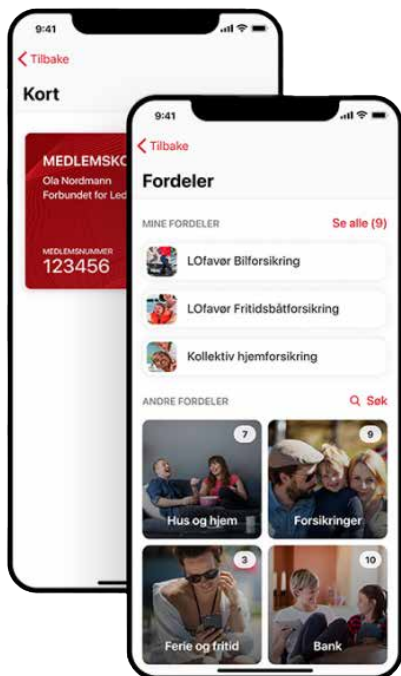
9:41

Tilbake

Kort

MEDLEMSKO

Ola Nordmann

Forbundet for Led

MEDLEMSNUMMER

123456

9:41

Tilbake

Fordeler

MINE FORDELER

Se alle (9)

LOfavør Bilforsikring

LOfavør Fritidsbåtforsikring

Kollektiv hjemforsikring

ANDRE FORDELER

Søk

7

Hus og hjem

9

Forsikringer

3

Ferie og fritid

10

Bank